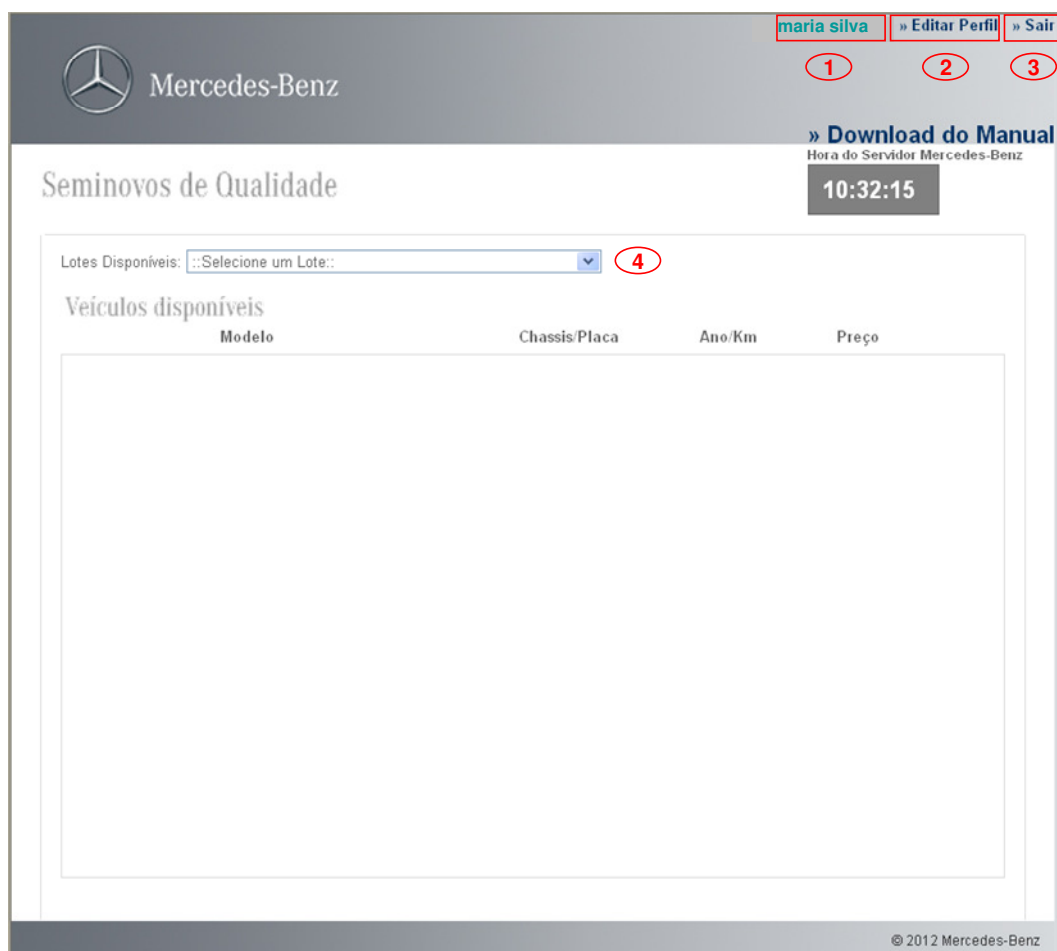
maria silva
» Editar Perfil
» Sair
1
2
3

Mercedes-Benz

» Download do Manual
Hora do Servidor Mercedes-Benz
10:32:15

Seminovos de Qualidade

Lotes Disponíveis: ::Selecione um Lote::
4

Veículos disponíveis

| Modelo | Chassis/Placa | Ano/Km | Preço |
|---|---|---|---|

© 2012 Mercedes-Benz